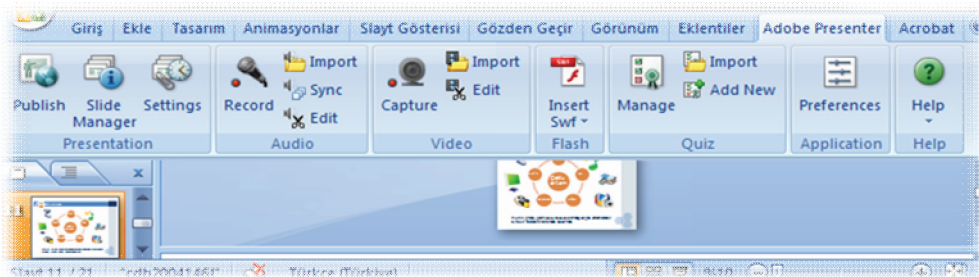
Giriş Ekle Tasarım Animasyonlar Slayt Gösterisi Gözden Geçir Görünüm Eklentiler Adobe Presenter Acrobat

Publish Slide Manager Settings
Presentation

Record Import Sync Edit
Audio

Capture Import Edit
Video

Insert Swf
Flash

Manage Import Add New
Quiz

Preferences
Application

Help
Help

Slayt 11 / 21 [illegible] Türkçe (Türkiye)